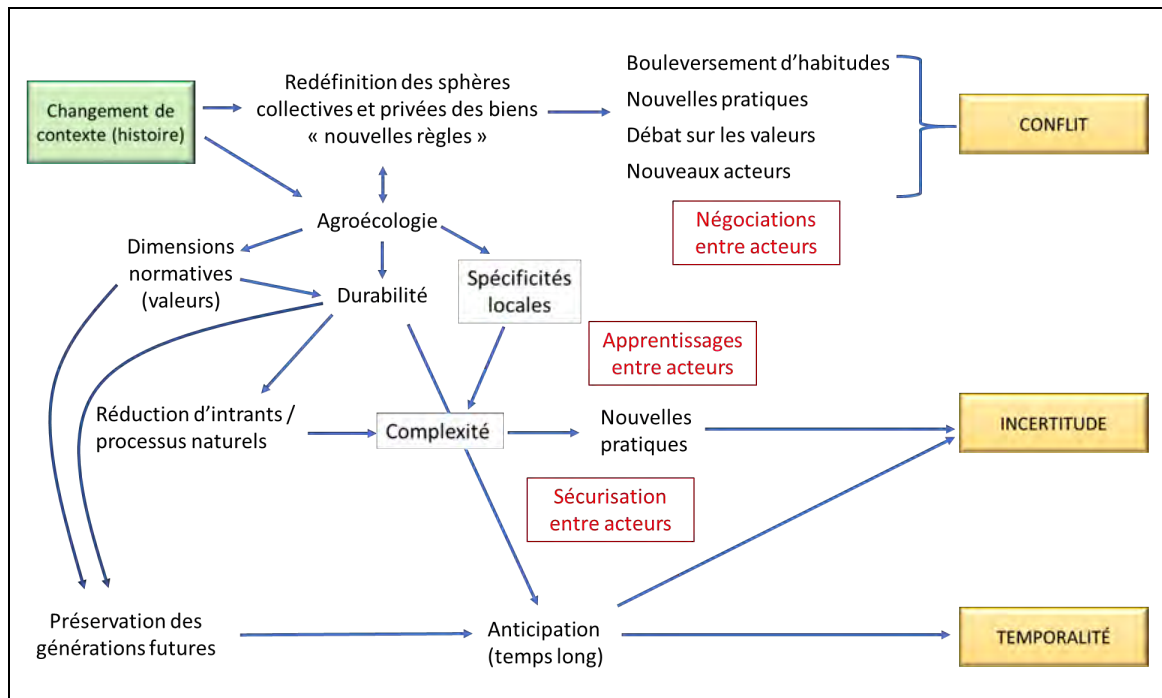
Changement de contexte (histoire)

Redéfinition des sphères collectives et privées des biens « nouvelles règles »

Bouleversement d'habitudes
Nouvelles pratiques
Débat sur les valeurs
Nouveaux acteurs

CONFLIT

Négociations entre acteurs

Agroécologie

Dimensions normatives (valeurs)

Durabilité

Spécificités locales

Apprentissages entre acteurs

Réduction d'intrants / processus naturels

Complexité

Nouvelles pratiques

INCERTITUDE

Sécurisation entre acteurs

Préservation des générations futures

Anticipation (temps long)

TEMPORALITÉ